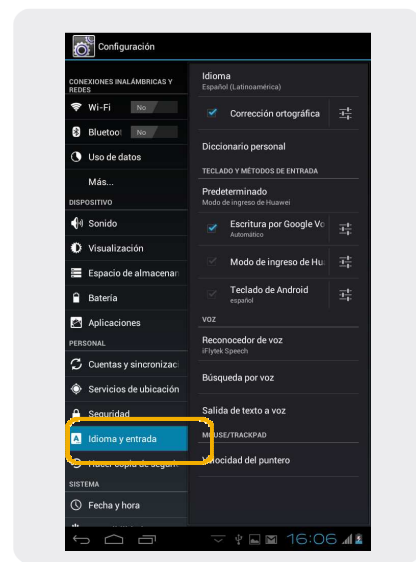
Configuración

CONEXIONES INALÁMBRICAS Y REDES

Wi-Fi No

Bluetoot No

Uso de datos

Más...

DISPOSITIVO

Sonido

Visualización

Espacio de almacenar

Batería

Aplicaciones

PERSONAL

Cuentas y sincronizac

Servicios de ubicación

Seguridad

Idioma y entrada

Hacer copia de segur

SISTEMA

Fecha y hora

Idioma
Español (Latinoamérica)

Corrección ortográfica

Diccionario personal

TECLADO Y MÉTODOS DE ENTRADA

Predeterminado
Modo de ingreso de Huawei

Escritura por Google Vo
Automático

Modo de ingreso de Hu

Teclado de Android
español

VOZ

Reconocedor de voz
iFlytek Speech

Búsqueda por voz

Salida de texto a voz

MOUSE/TRACKPAD

Velocidad del puntero

16:06